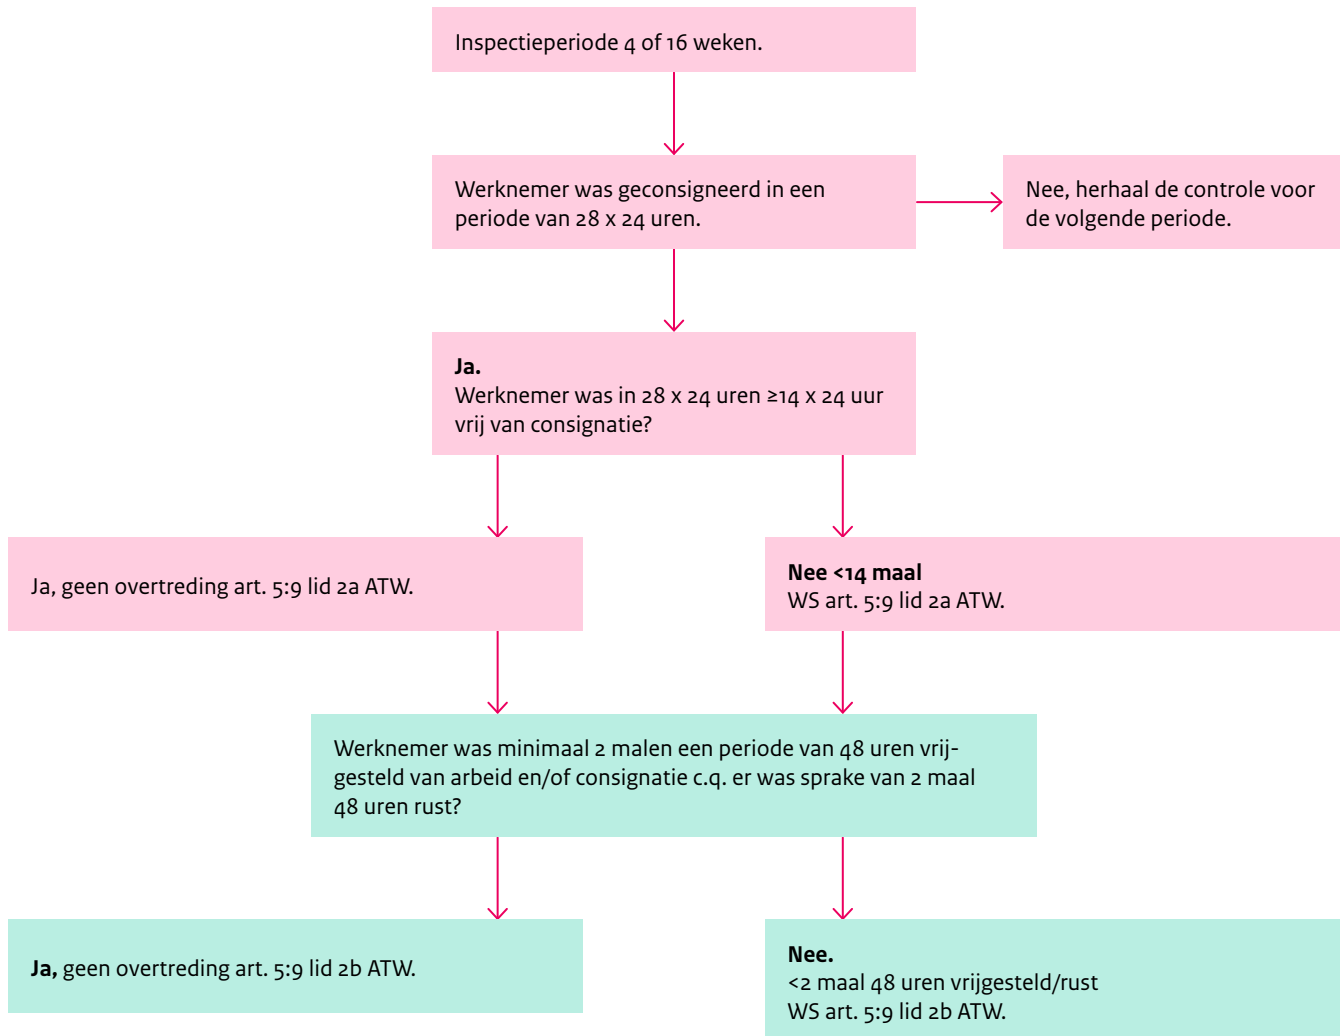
Inspectieperiode 4 of 16 weken.

Werknemer was geconsigneerd in een periode van 28 x 24 uren.

Nee, herhaal de controle voor de volgende periode.

**Ja.**
Werknemer was in 28 x 24 uren ≥14 x 24 uur vrij van consignatie?

Ja, geen overtreding art. 5:9 lid 2a ATW.

**Nee <14 maal**
WS art. 5:9 lid 2a ATW.

Werknemer was minimaal 2 malen een periode van 48 uren vrijgesteld van arbeid en/of consignatie c.q. er was sprake van 2 maal 48 uren rust?

**Ja,** geen overtreding art. 5:9 lid 2b ATW.

**Nee.**
<2 maal 48 uren vrijgesteld/rust
WS art. 5:9 lid 2b ATW.